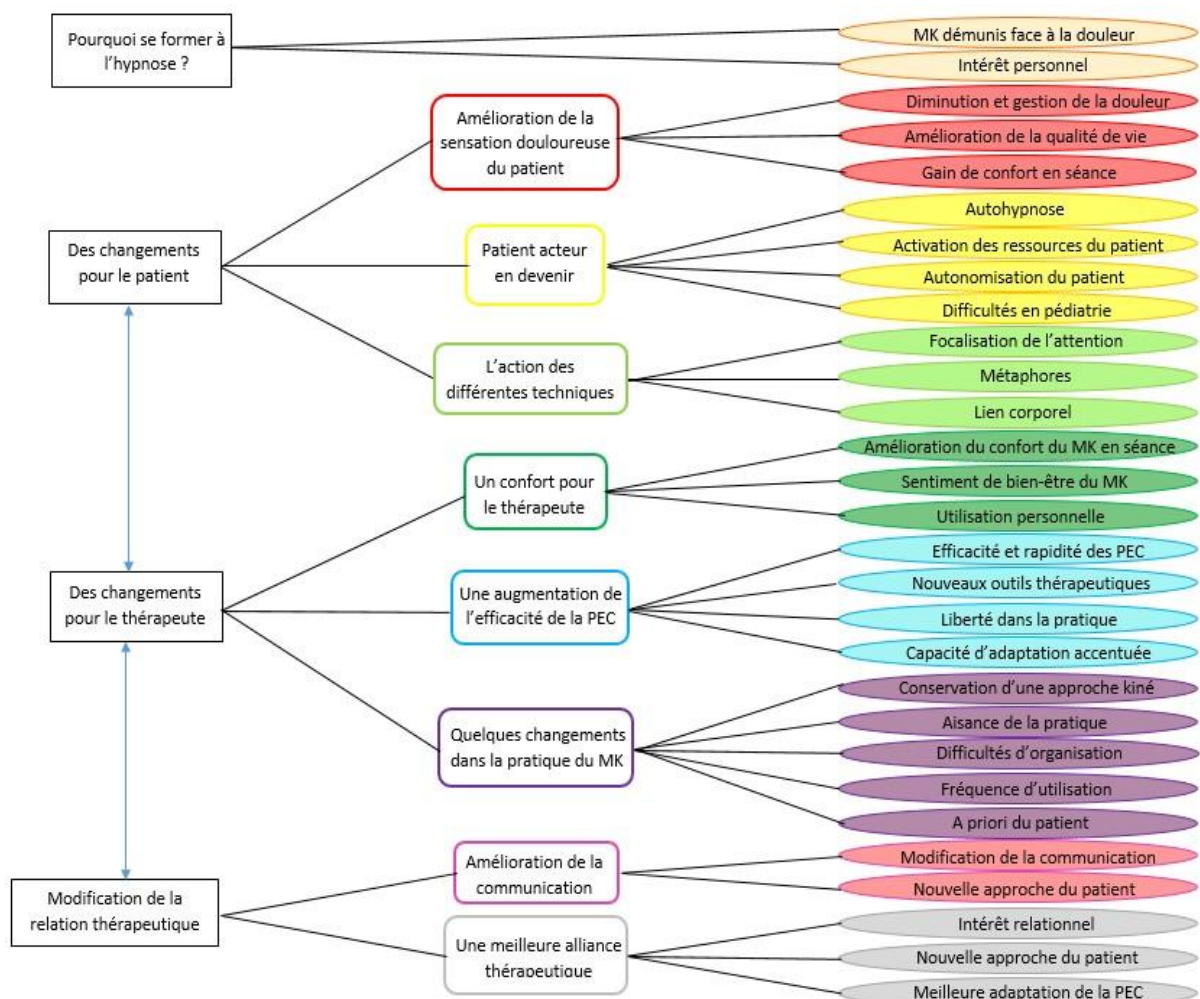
Pourquoi se former à l'hypnose ?

MK démunis face à la douleur

Intérêt personnel

Des changements pour le patient

Amélioration de la sensation douloureuse du patient

Diminution et gestion de la douleur

Amélioration de la qualité de vie

Gain de confort en séance

Patient acteur en devenir

Autohypnose

Activation des ressources du patient

Autonomisation du patient

Difficultés en pédiatrie

L'action des différentes techniques

Focalisation de l'attention

Métaphores

Lien corporel

Des changements pour le thérapeute

Un confort pour le thérapeute

Amélioration du confort du MK en séance

Sentiment de bien-être du MK

Utilisation personnelle

Une augmentation de l'efficacité de la PEC

Efficacité et rapidité des PEC

Nouveaux outils thérapeutiques

Liberté dans la pratique

Capacité d'adaptation accentuée

Quelques changements dans la pratique du MK

Conservation d'une approche kiné

Aisance de la pratique

Difficultés d'organisation

Fréquence d'utilisation

A priori du patient

Modification de la relation thérapeutique

Amélioration de la communication

Modification de la communication

Nouvelle approche du patient

Une meilleure alliance thérapeutique

Intérêt relationnel

Nouvelle approche du patient

Meilleure adaptation de la PEC